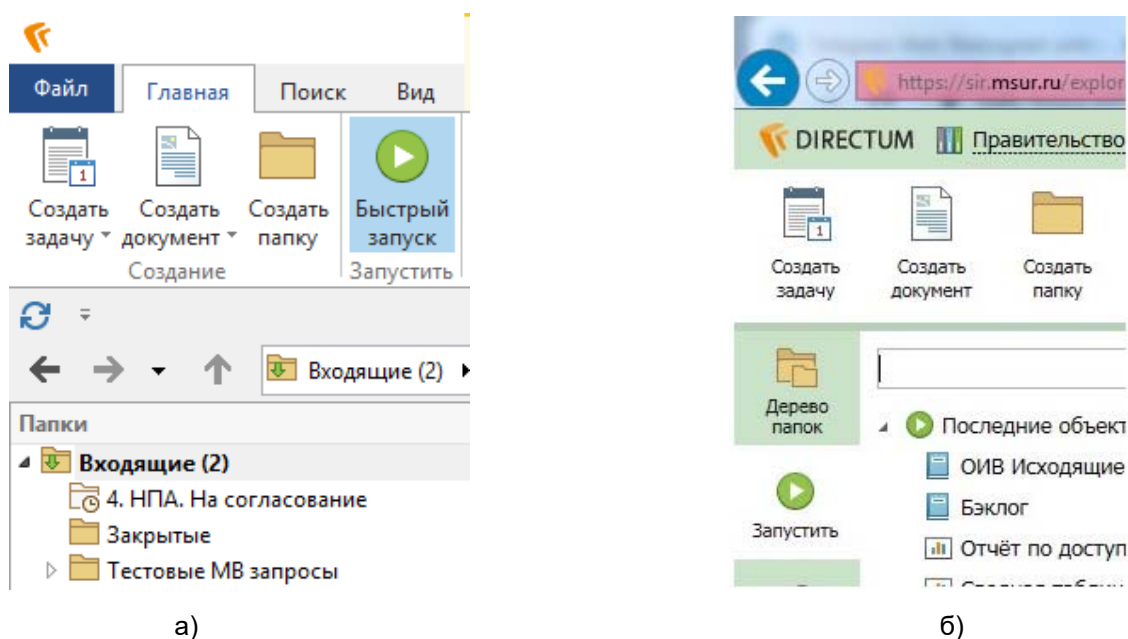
Файл Главная Поиск Вид

Создать задачу Создать документ Создать папку Быстрый запуск

Создание Запустить

Входящие (2)

Папки

Входящие (2)

4. НПА. На согласование

Закрытые

Тестовые МВ запросы

а)

https://sir.msur.ru/explor

DIRECTUM Правительство

Создать задачу Создать документ Создать папку

Дерево папок

Последние объект

ОИВ Исходящие

Бэклог

Запустить

Отчёт по доступ

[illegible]

б)